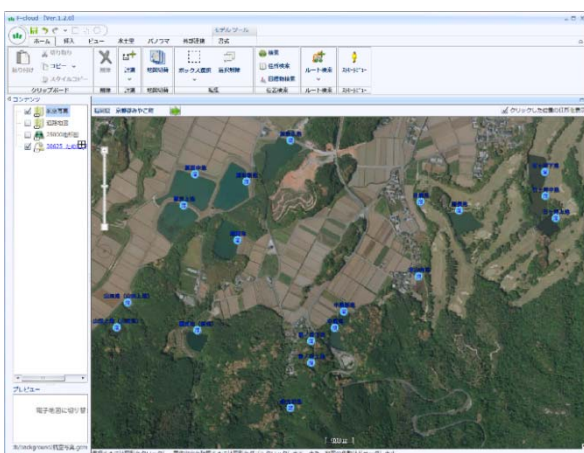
i-cloud [Ver.1.2.0]

モデルツール

ホーム 挿入 ビュー 未地理 パノラマ 地図調整 書式

貼り付け 切り取り コピー スタイルコピー

クリップボード

削除 計測 範囲切取 ボックス選択 選択解除 検索 住所検索 目標物検索 ルート検索 おかしいです

編集 計測 範囲切取 選択 伝送検索 ルート検索

コンテンツ

航空写真

道路地図

25000地形図

50025_1.lin

プレビュー

電子地図に切り替

C:\Users\Background\航空写真.gpx

福岡県 京都郡みやこ町

クリックした位置の日時を表示

500 m